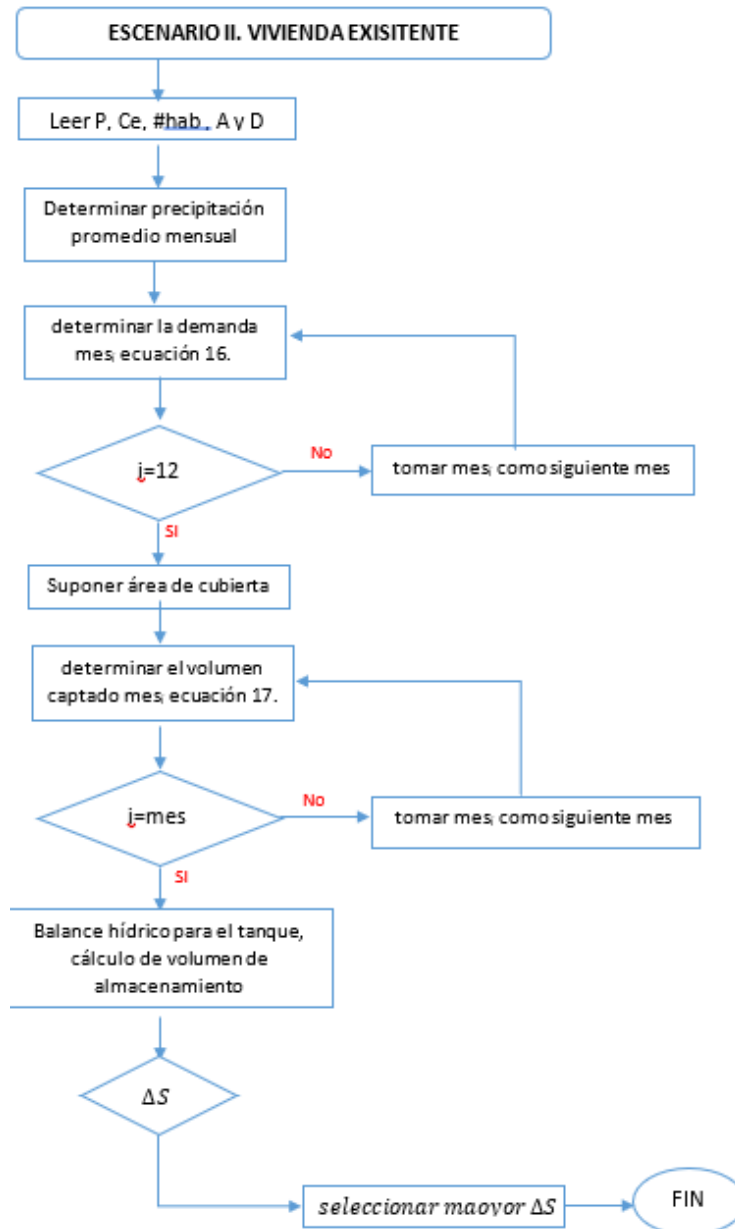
ESCENARIO II. VIVIENDA EXISITENTE

Leer P, Ce, #hab., A y D

Determinar precipitación promedio mensual

determinar la demanda mes; ecuación 16.

j=12

No

tomar mes; como siguiente mes

SI

Suponer área de cubierta

determinar el volumen captado mes; ecuación 17.

j=mes

No

tomar mes; como siguiente mes

SI

Balance hídrico para el tanque, cálculo de volumen de almacenamiento

$\Delta S$

$seleccionar\ maoyor\ \Delta S$

FIN